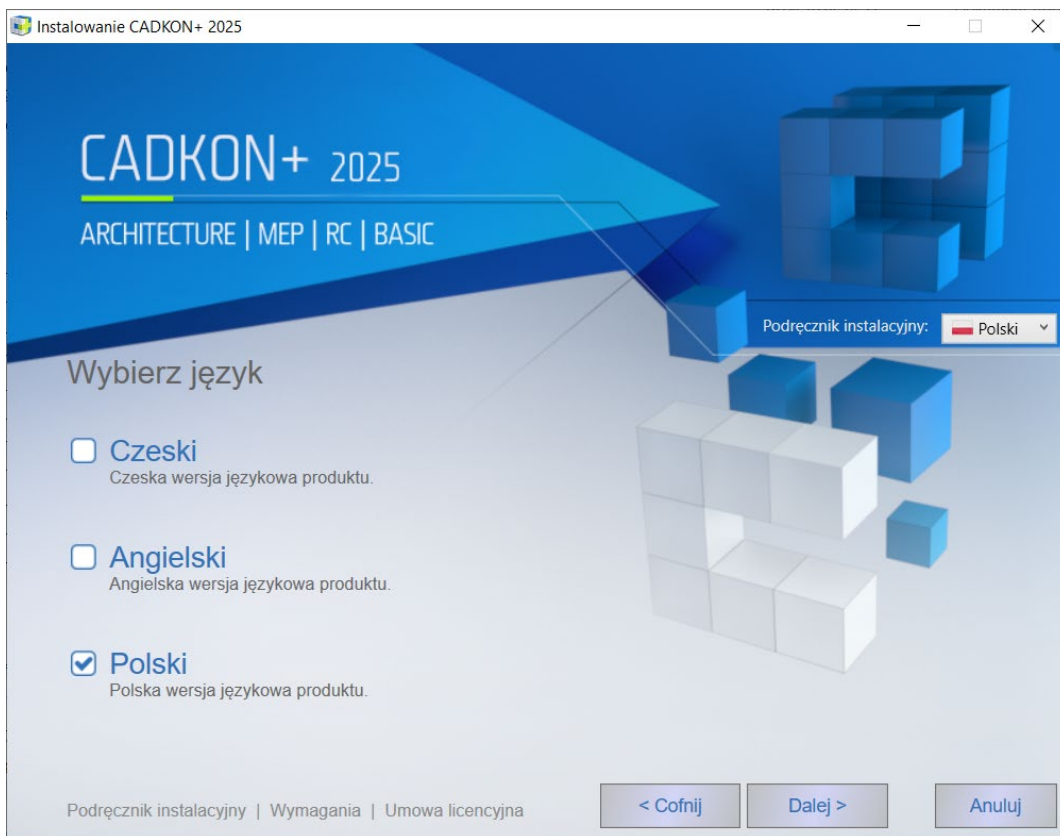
Instalowanie CADKON+ 2025

CADKON+ 2025

ARCHITECTURE | MEP | RC | BASIC

Podręcznik instalacyjny: Polski

Wybierz język

Czeski
Czeska wersja językowa produktu.

Angielski
Angielska wersja językowa produktu.

Polski
Polska wersja językowa produktu.

Podręcznik instalacyjny | Wymagania | Umowa licencyjna

< Cofnij

Dalej >

Anuluj